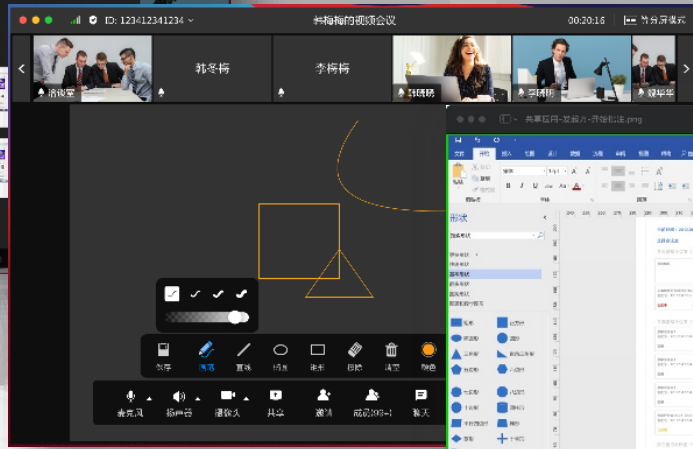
ID: 123412341234

韩梅梅的视频会议

00:20:16

共享屏幕

韩冬梅

李梅梅

共享屏幕-发起人-详细标注.png

形状

保存

画笔

直线

椭圆

矩形

橡皮

清空

颜色

麦克风

扬声器

摄像头

共享

邀请

成员(8)

聊天